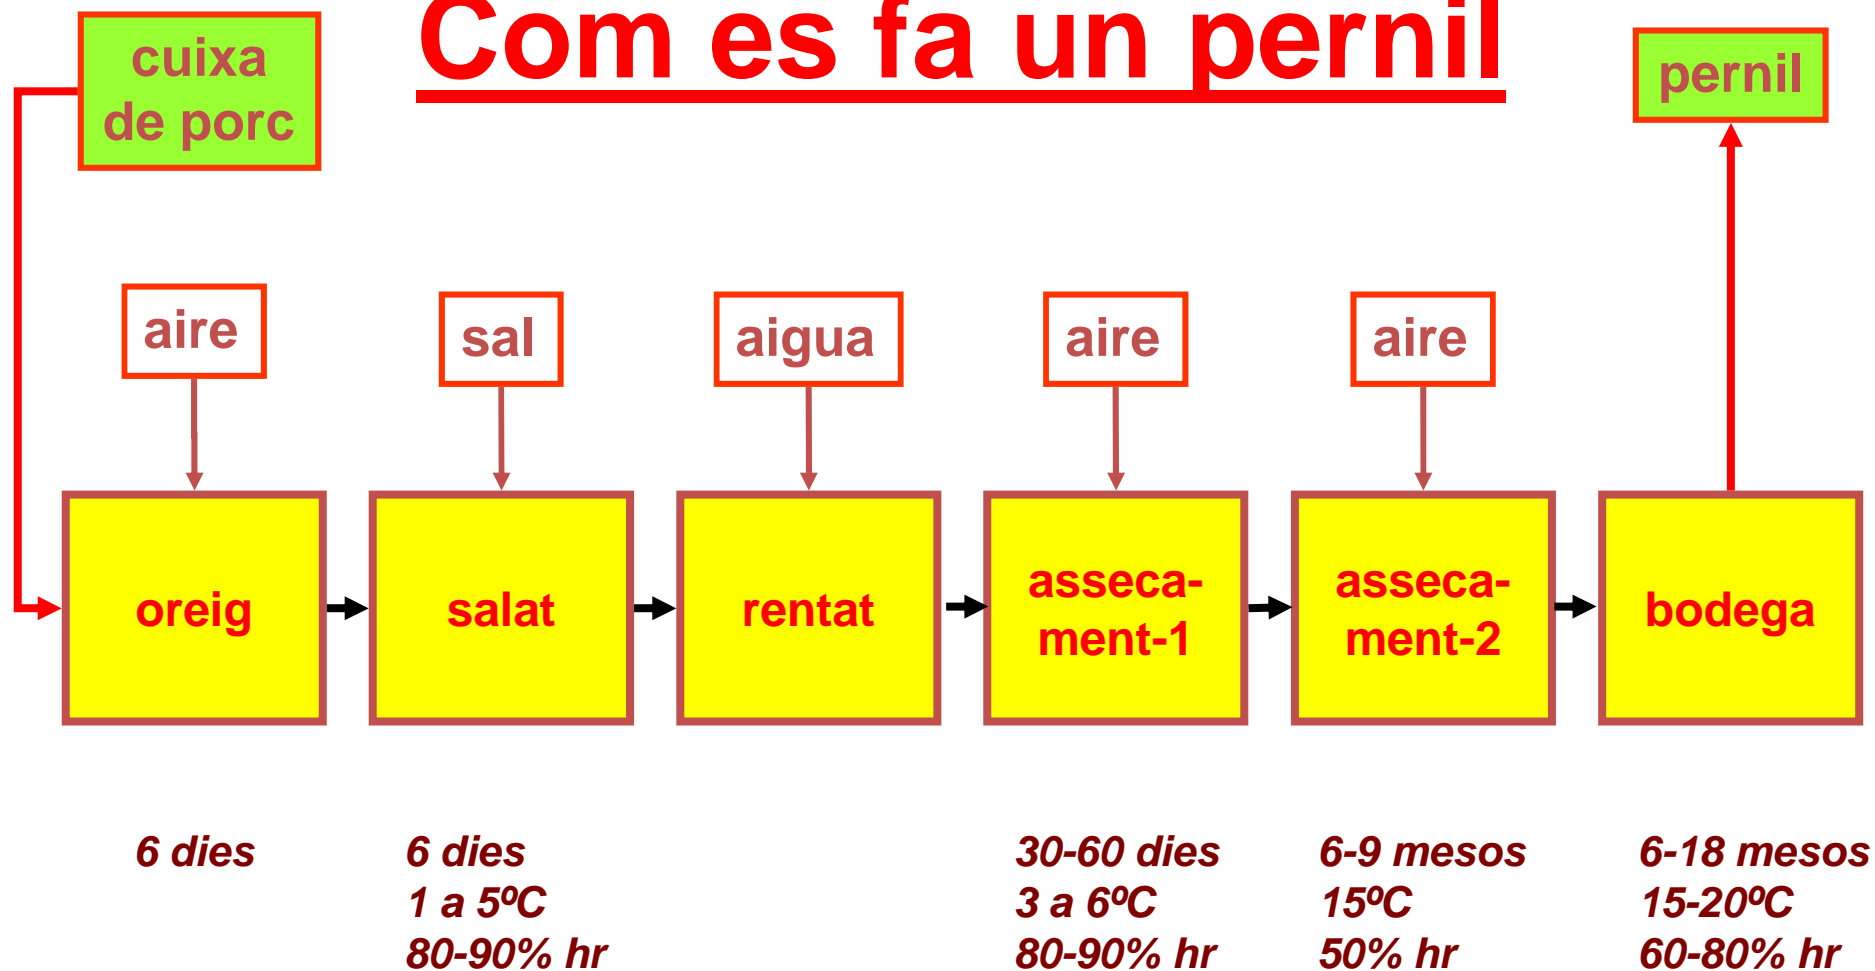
Com es fa un pernil

cuixa de porc

pernil

aire

sal

aigua

aire

aire

oreig

salat

rentat

asseca-ment-1

asseca-ment-2

bodega

6 dies

6 dies
1 a 5ºC
80-90% hr

30-60 dies
3 a 6ºC
80-90% hr

6-9 mesos
15ºC
50% hr

6-18 mesos
15-20ºC
60-80% hr